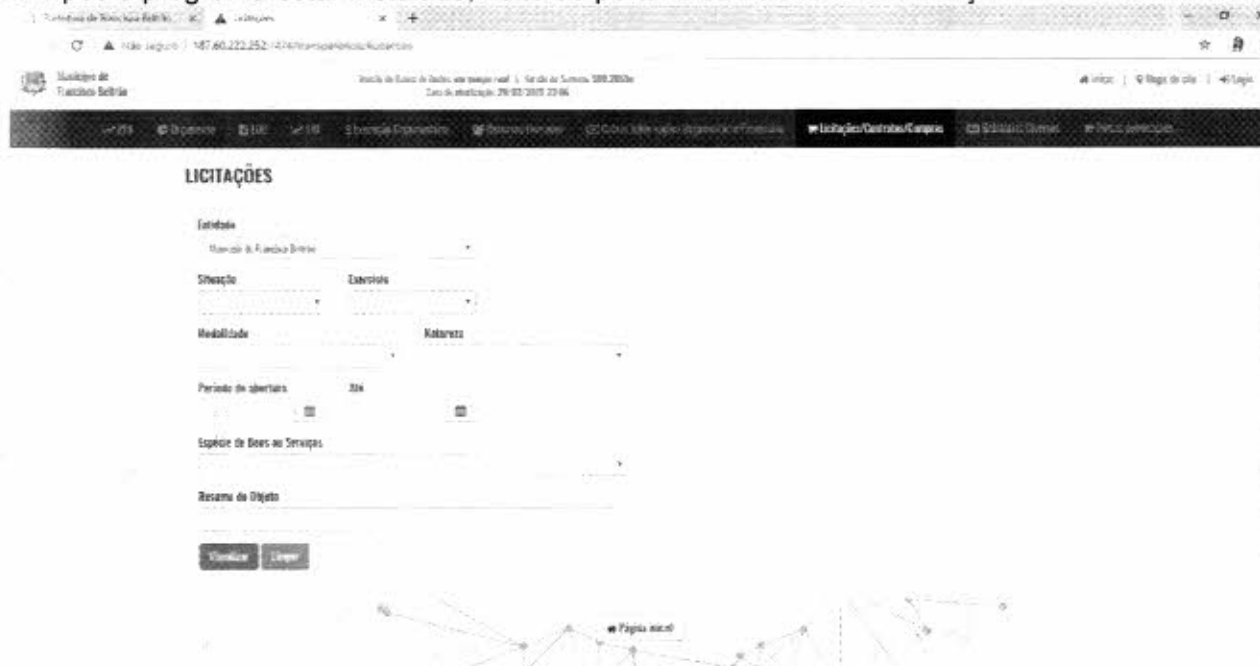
Prefeitura de Francisco Beltrão | Licitações

Não seguro | 187.60.222.252:1474/transparencia/licitacoes

Município de Francisco Beltrão

Versão do Banco de dados em tempo real | Versão do Sistema: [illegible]
Data de atualização: 29/03/2015 23:06

Início | Mapa do site | Login

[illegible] | Orçamento | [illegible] | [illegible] | Execução Orçamentária | Recursos Humanos | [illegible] | Licitações/Contratos/Compras | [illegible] | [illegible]

LICITAÇÕES

Entidade
Município de Francisco Beltrão

Situação

Exercício

Modalidade

Natureza

Período de abertura

Até

Espécie de Bens ou Serviços

Resumo do Objeto

Visualizar | Limpar

Página inicial